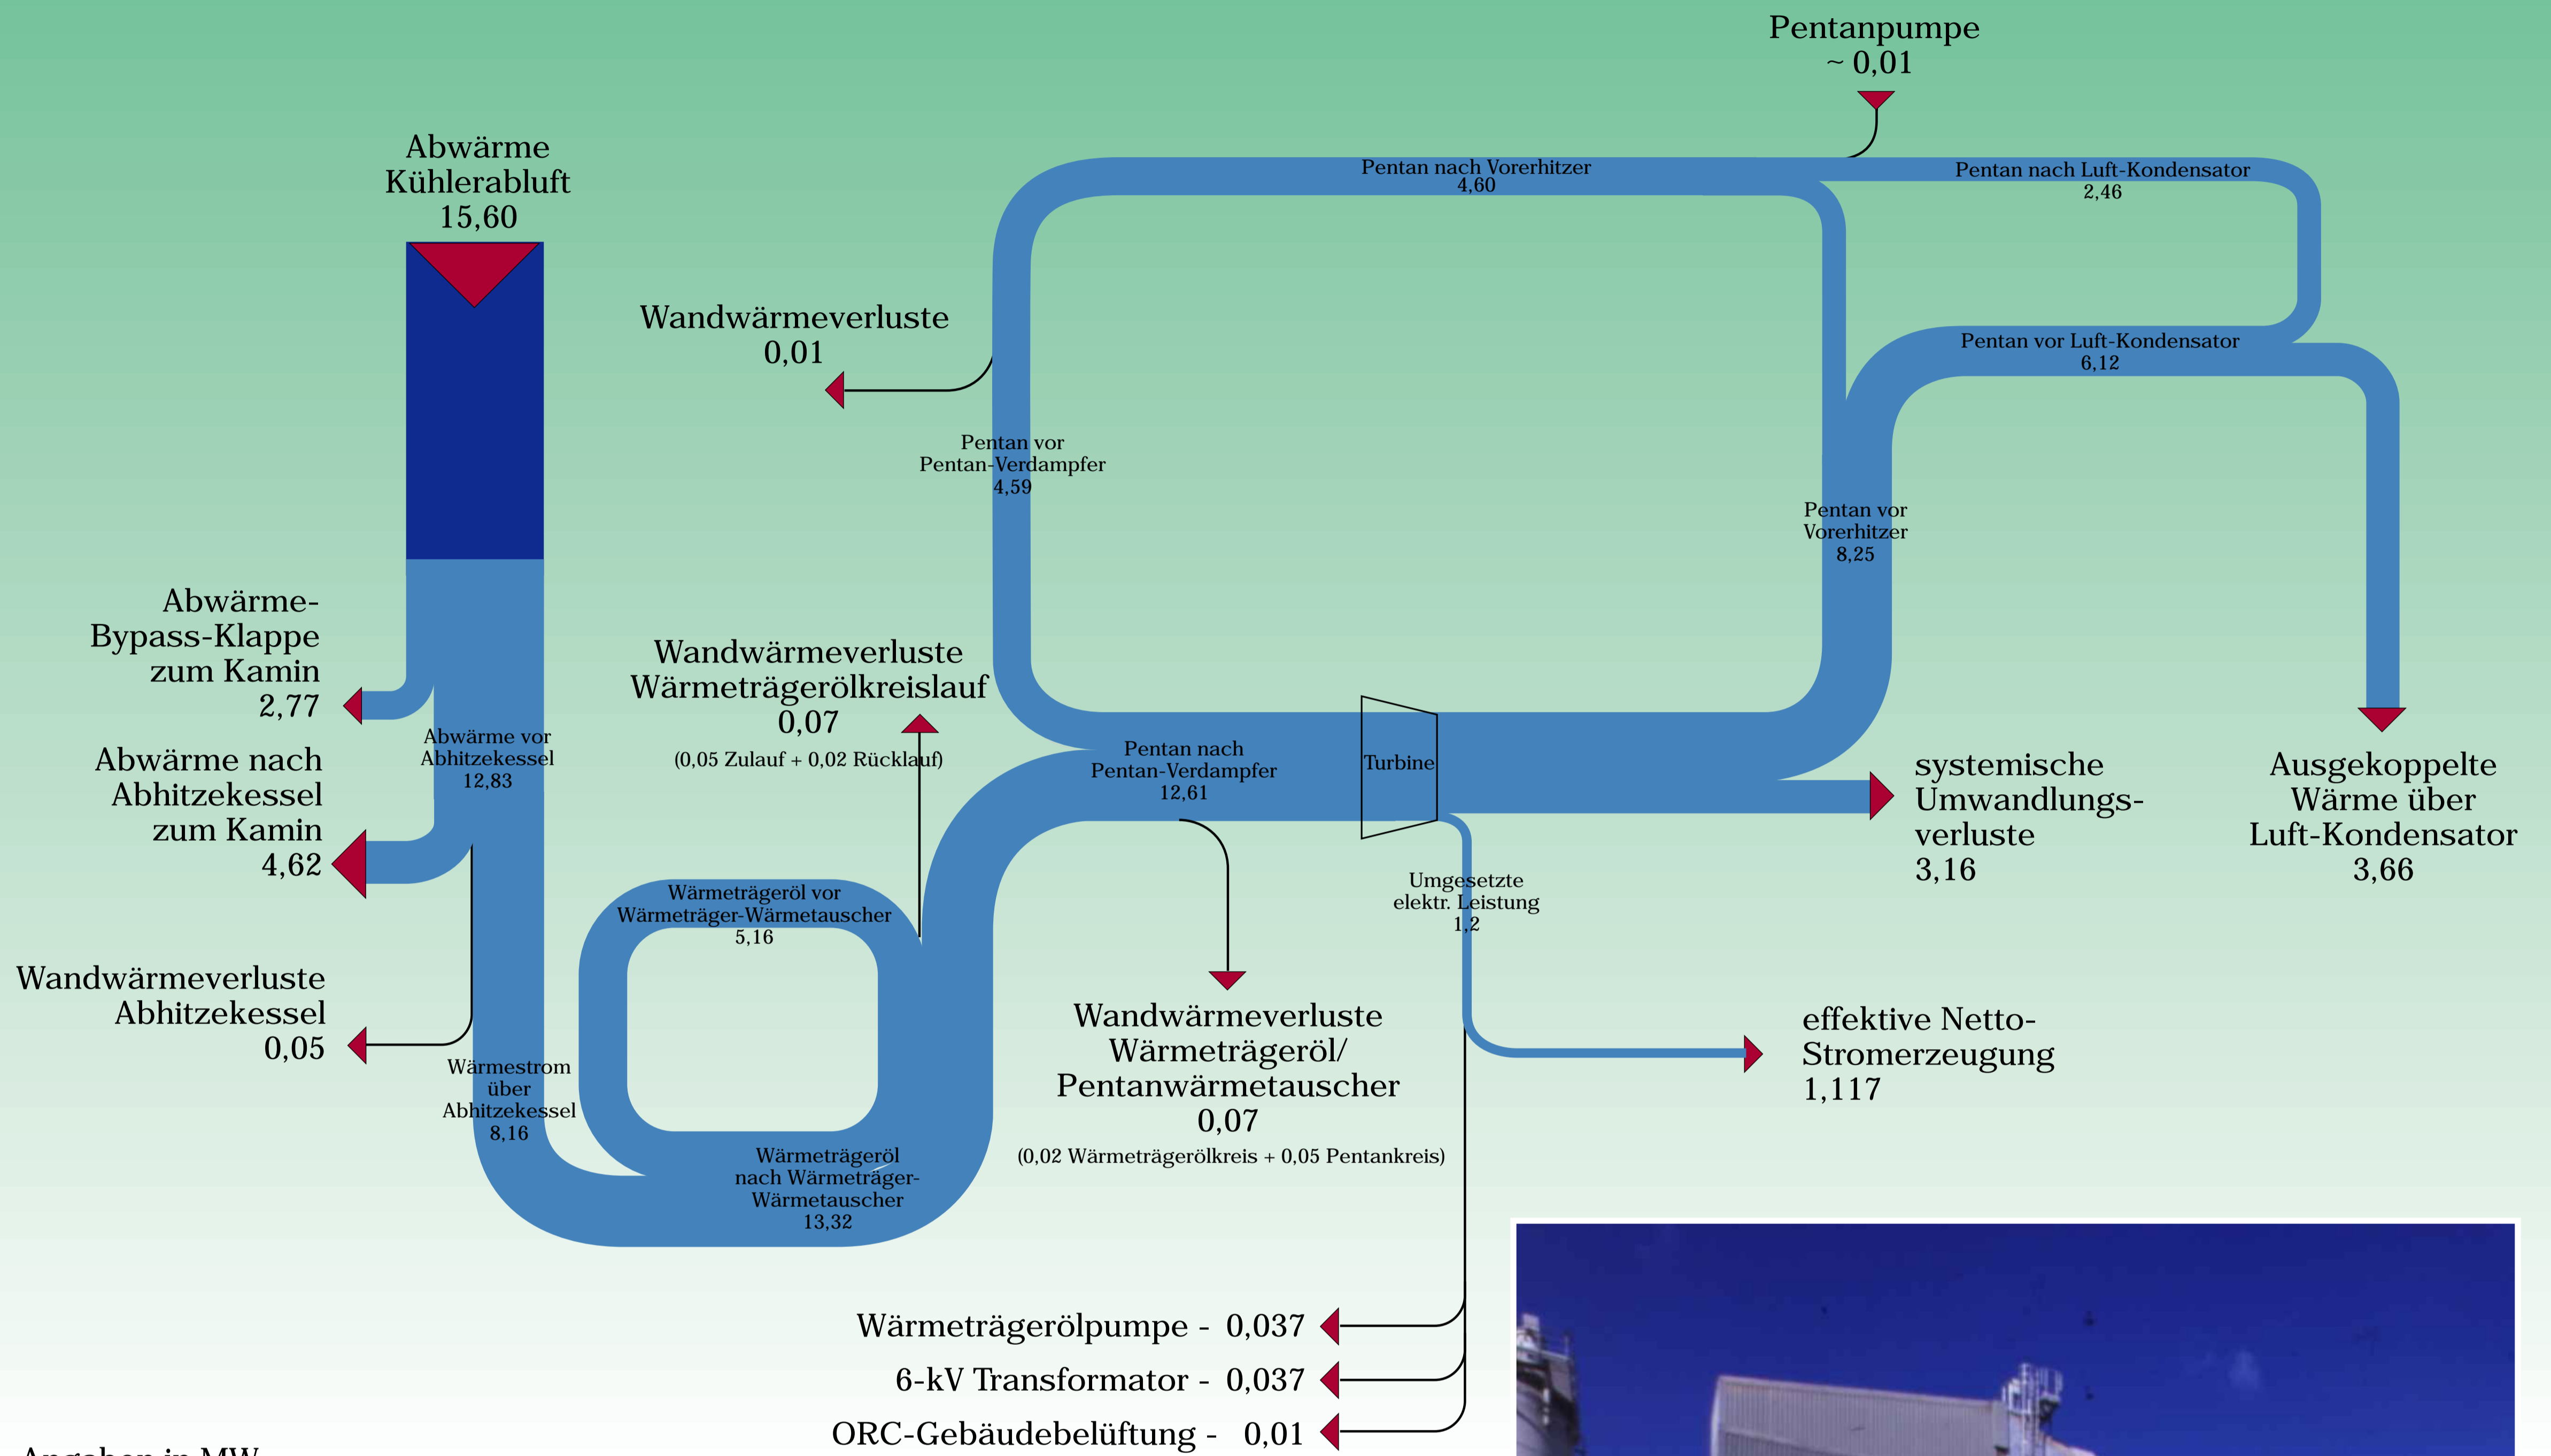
Pentanpumpe
~ 0,01

Abwärme
Kühlerabluft
15,60

Pentan nach Vorerhitzer
4,60

Pentan nach Luft-Kondensator
2,46

Wandwärmeverluste
0,01

Pentan vor Luft-Kondensator
6,12

Pentan vor
Pentan-Verdampfer
4,59

Pentan vor
Vorerhitzer
8,25

Abwärme-
Bypass-Klappe
zum Kamin
2,77

Wandwärmeverluste
Wärmeträgerölkreislauf
0,07
(0,05 Zulauf + 0,02 Rücklauf)

Abwärme vor
Abhitzekessel
12,83

Abwärme nach
Abhitzekessel
zum Kamin
4,62

Pentan nach
Pentan-Verdampfer
12,61

Turbine

systemische
Umwandlungs-
verluste
3,16

Ausgekoppelte
Wärme über
Luft-Kondensator
3,66

Umgesetzte
elektr. Leistung
1,2

Wärmeträgeröl vor
Wärmeträger-Wärmetauscher
5,16

Wandwärmeverluste
Abhitzekessel
0,05

Wärmestrom
über
Abhitzekessel
8,16

Wandwärmeverluste
Wärmeträgeröl/
Pentanwärmetauscher
0,07
(0,02 Wärmeträgerölkreis + 0,05 Pentankreis)

effektive Netto-
Stromerzeugung
1,117

Wärmeträgeröl
nach Wärmeträger-
Wärmetauscher
13,32

Wärmeträgerölpumpe - 0,037
6-kV Transformator - 0,037
ORC-Gebäudebelüftung - 0,01

Angaben in MW